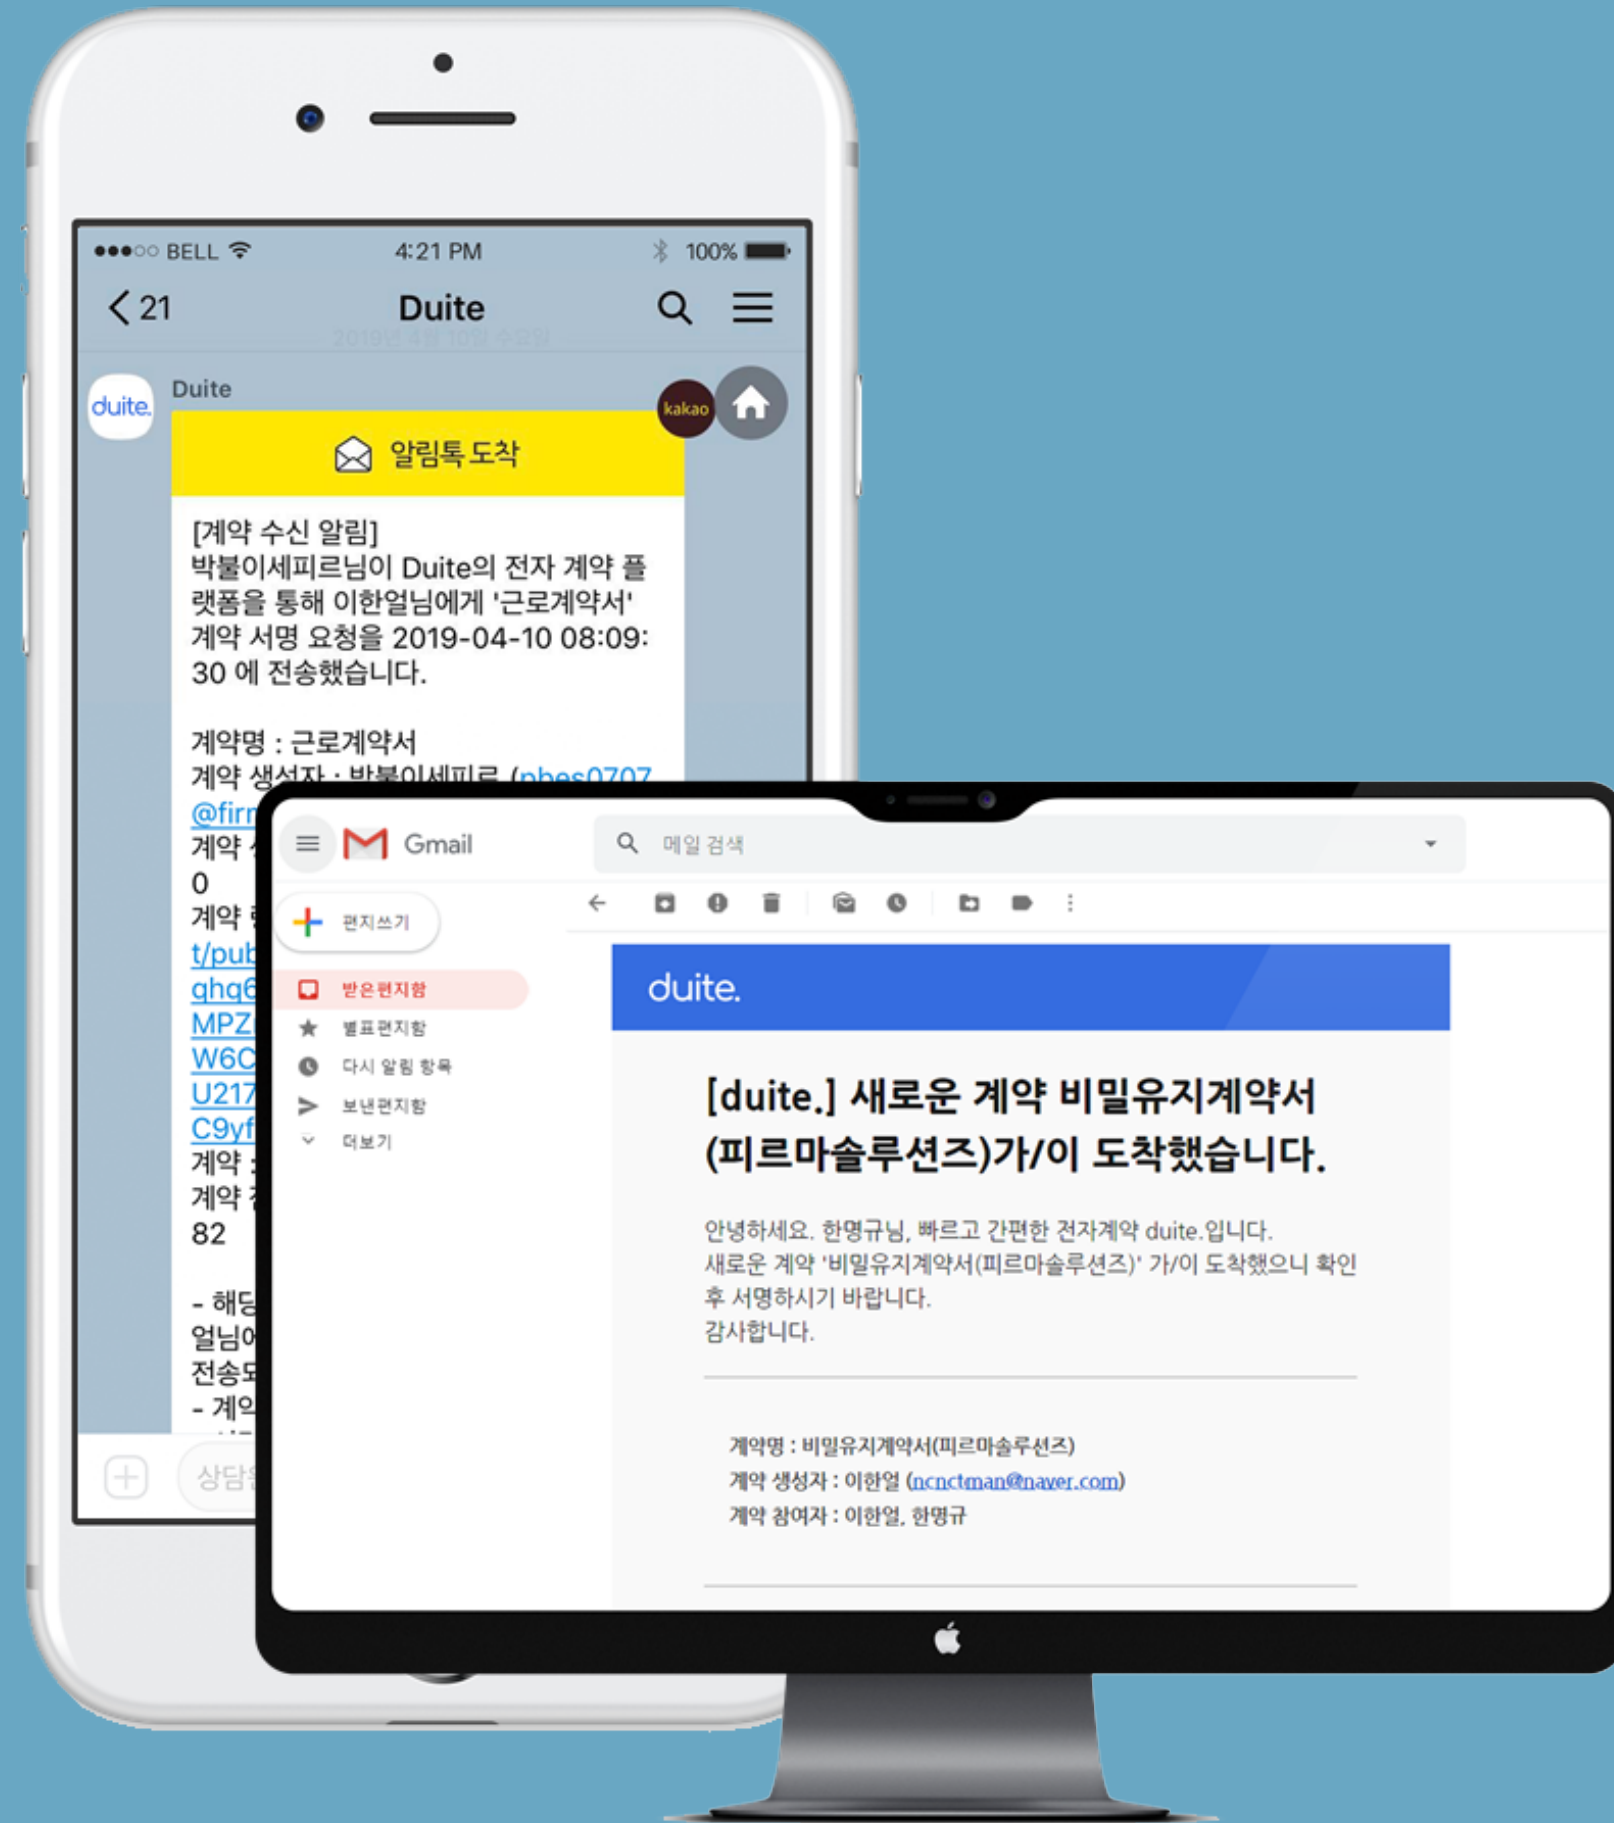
●●●○○ BELL 4:21 PM 100%

< 21 Duite

2019년 4월 10일 수요일

duite.

Duite

kakao

알림톡 도착

[계약 수신 알림]
박불이세피르님이 Duite의 전자 계약 플랫폼을 통해 이한얼님에게 '근로계약서' 계약 서명 요청을 2019-04-10 08:09:30 에 전송했습니다.

계약명 : 근로계약서
계약 생성자 : 박불이세피르 (phes0707 @firm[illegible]
계약 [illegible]
0
계약 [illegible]
t/pub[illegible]
qhq6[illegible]
MPZ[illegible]
W6C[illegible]
U217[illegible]
C9yf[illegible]
계약 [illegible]
계약 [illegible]
82

- 해당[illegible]
얼님에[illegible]
전송되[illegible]
- 계약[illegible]

상담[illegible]

Gmail

메일 검색

편지쓰기

받은편지함
별표편지함
다시 알림 항목
보낸편지함
더보기

duite.

[duite.] 새로운 계약 비밀유지계약서(피르마솔루션즈)가/이 도착했습니다.

안녕하세요. 한명규님, 빠르고 간편한 전자계약 duite.입니다.
새로운 계약 '비밀유지계약서(피르마솔루션즈)' 가/이 도착했으니 확인 후 서명하시기 바랍니다.
감사합니다.

계약명 : 비밀유지계약서(피르마솔루션즈)
계약 생성자 : 이한얼 (ncnctman@naver.com)
계약 참여자 : 이한얼, 한명규